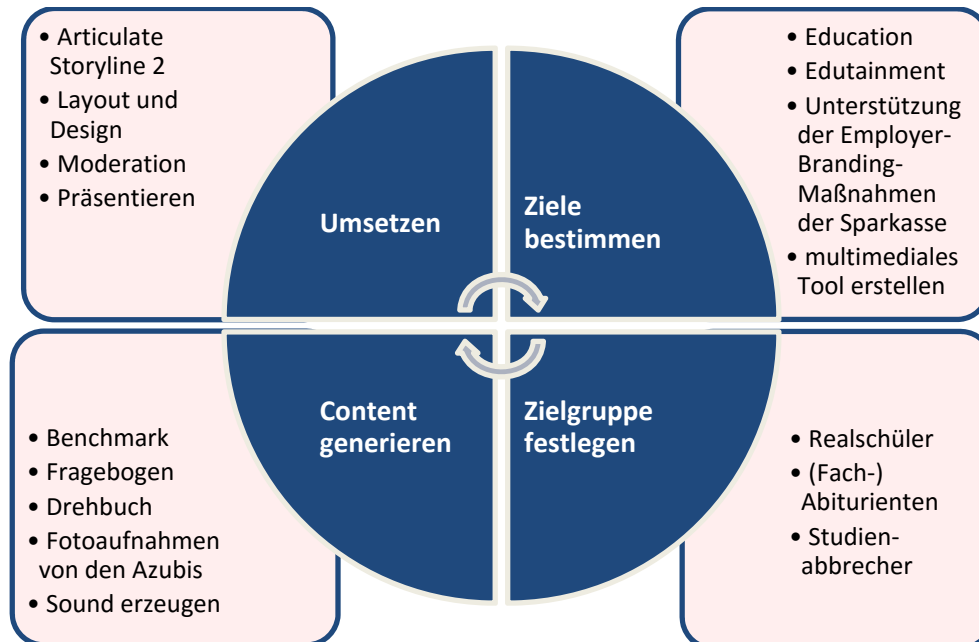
• Articulate Storyline 2
• Layout und Design
• Moderation
• Präsentieren

Umsetzen

Ziele bestimmen

• Education
• Edutainment
• Unterstützung der Employer-Branding-Maßnahmen der Sparkasse
• multimediales Tool erstellen

• Benchmark
• Fragebogen
• Drehbuch
• Fotoaufnahmen von den Azubis
• Sound erzeugen

Content generieren

Zielgruppe festlegen

• Realschüler
• (Fach-) Abiturienten
• Studienabbrecher